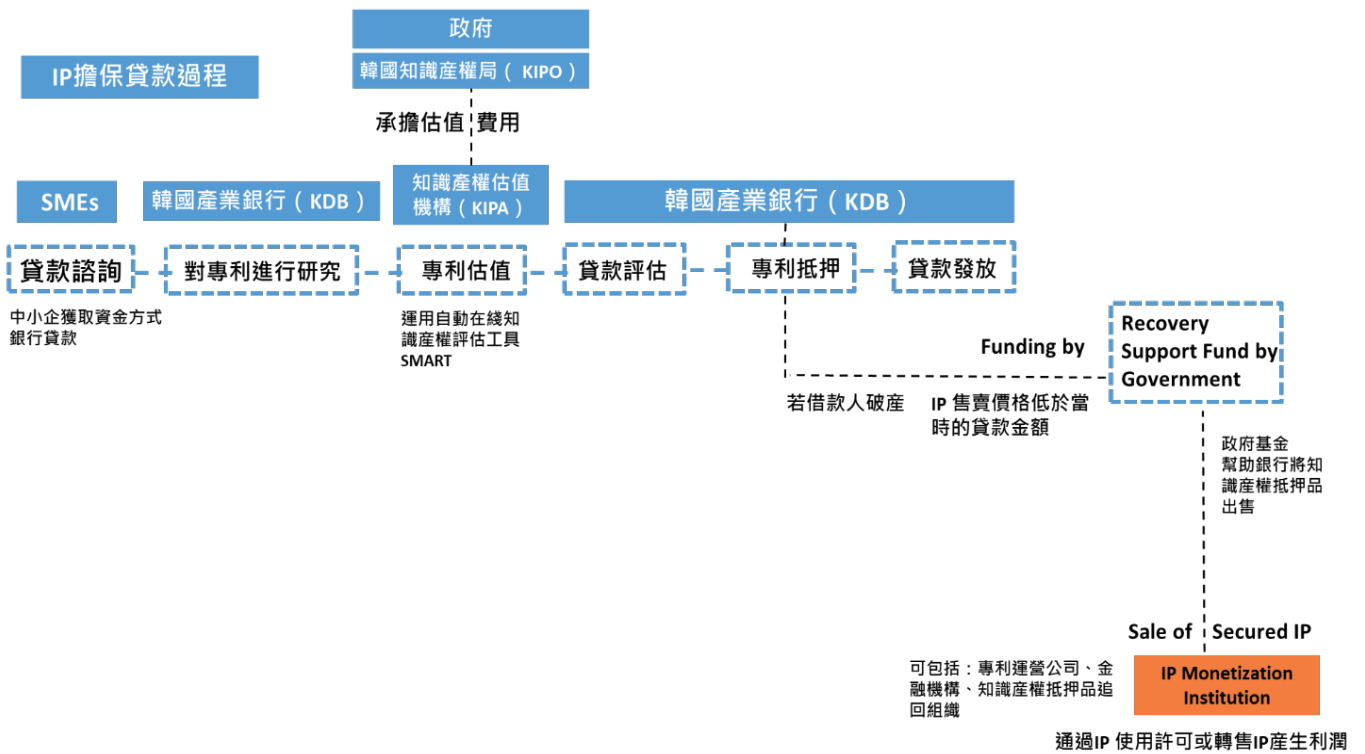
IP擔保貸款過程

政府

韓國知識產權局（KIPO）

承擔估值 費用

SMEs

韓國產業銀行（KDB）

知識產權估值機構（KIPA）

韓國產業銀行（KDB）

貸款諮詢

對專利進行研究

專利估值

貸款評估

專利抵押

貸款發放

中小企獲取資金方式銀行貸款

運用自動在綫知識產權評估工具SMART

Funding by

Recovery Support Fund by Government

若借款人破產

IP 售賣價格低於當時的貸款金額

政府基金幫助銀行將知識產權抵押品出售

Sale of Secured IP

可包括：專利運營公司、金融機構、知識產權抵押品追回組織

IP Monetization Institution

通過IP 使用許可或轉售IP產生利潤